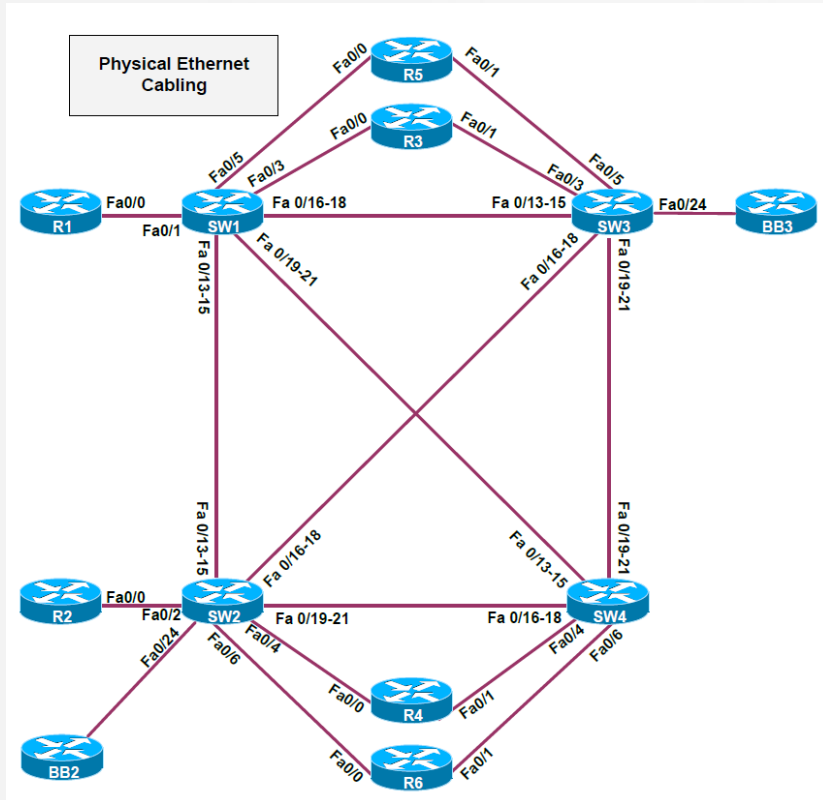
Physical Ethernet Cabling

Fa0/0
R5
Fa0/1
Fa0/0
R3
Fa0/1
Fa0/5
Fa0/3
Fa0/3
Fa0/5
R1
Fa0/0
SW1
Fa 0/16-18
Fa 0/13-15
SW3
Fa0/24
BB3
Fa0/1
Fa 0/19-21
Fa 0/16-18
Fa 0/19-21
Fa 0/13-15
Fa 0/13-15
Fa 0/16-18
Fa 0/13-15
Fa 0/19-21
R2
Fa0/0
Fa0/2
SW2
Fa 0/19-21
Fa 0/16-18
SW4
Fa0/24
Fa0/6
Fa0/4
Fa0/4
Fa0/6
Fa0/0
R4
Fa0/1
BB2
Fa0/0
R6
Fa0/1